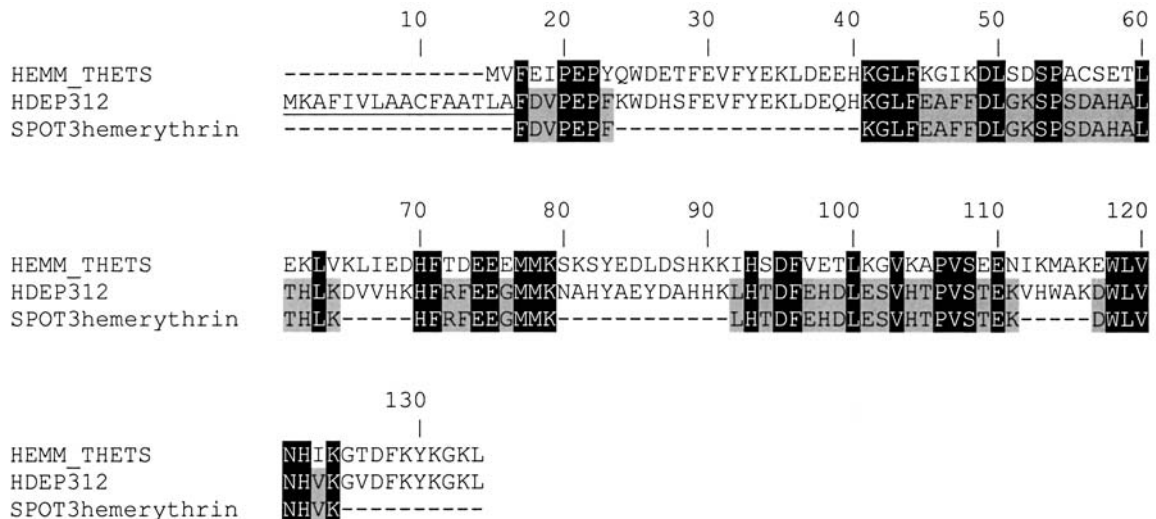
10 20 30 40 50 60

HEMM_THETS ---------------MVFEIPEPYQWDETFEVFYEKLDEEHKGLFKGIKDLSDSPACSETL
HDEP312 MKAFIVLAACFAATLAFDVPEPFKWDHSFEVFYEKLDEQHKGLFEAFFDLGKSPSDAHAL
SPOT3hemerythrin ----------------FDVPEPF-----------------KGLFEAFFDLGKSPSDAHAL

70 80 90 100 110 120

HEMM_THETS EKLVKLIEDHFTDEEEMMKSKSYEDLDSHKKIHSDFVETLKGVKAPVSEENIKMAKEWLV
HDEP312 THLKDVVHKHFRFEEGMMKNAHYAEYDAHHKLHTDFEHDLESVHTPVSTEKVHWAKDWLV
SPOT3hemerythrin THLK-----HFRFEEGMMK------------LHTDFEHDLESVHTPVSTEK-----DWLV

130

HEMM_THETS NHIKGTDFKYKGKL
HDEP312 NHVKGVDFKYKGKL
SPOT3hemerythrin NHVK----------